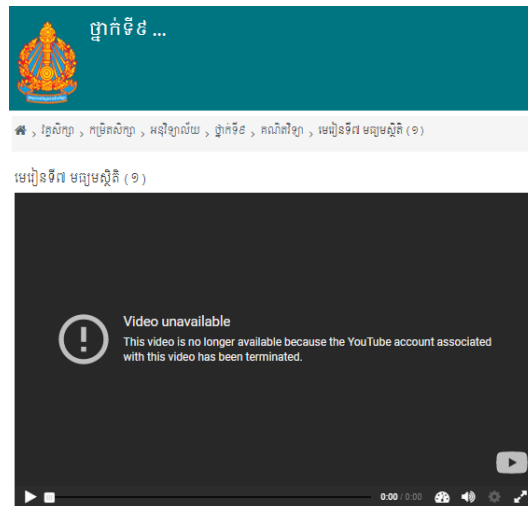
ថ្នាក់ទី៩ ...

› វិស័យអប់រំ › កម្រិតសិក្សា › អនុវិទ្យាល័យ › ថ្នាក់ទី៩ › គណិតវិទ្យា › មេរៀនទី៧ មធ្យមស្ថិតិ (១)

មេរៀនទី៧ មធ្យមស្ថិតិ (១)

Video unavailable
This video is no longer available because the YouTube account associated with this video has been terminated.

0:00 / 0:00